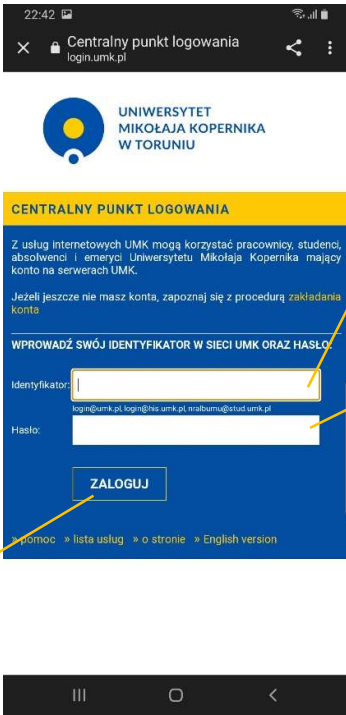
22:42

Centralny punkt logowania
login.umk.pl

UNIWERSYTET
MIKOŁAJA KOPERNIKA
W TORUNIU

CENTRALNY PUNKT LOGOWANIA

Z usług internetowych UMK mogą korzystać pracownicy, studenci, absolwenci i emeryci Uniwersytetu Mikołaja Kopernika mający konto na serwerach UMK.

Jeżeli jeszcze nie masz konta, zapoznaj się z procedurą zakładania konta

WPROWADŹ SWÓJ IDENTYFIKATOR W SIECI UMK ORAZ HASŁO:

Identyfikator:
login@umk.pl, login@is.umk.pl, nralbumu@stud.umk.pl
Hasło:

ZALOGUJ

» pomoc » lista usług » o stronie » English version